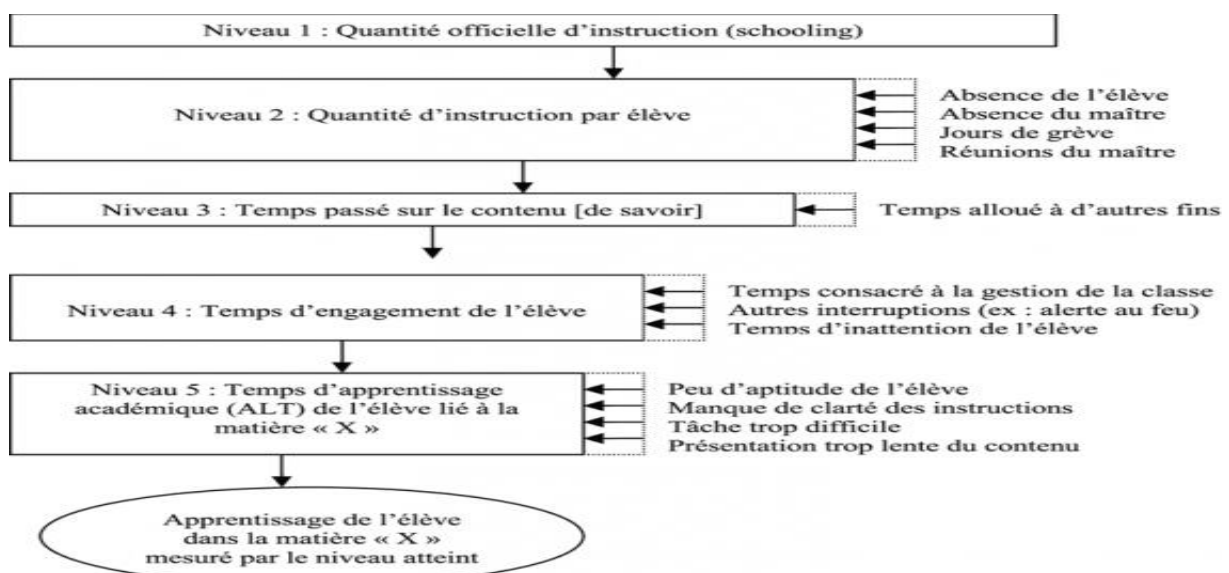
Niveau 1 : Quantité officielle d'instruction (schooling)

Niveau 2 : Quantité d'instruction par élève

Absence de l'élève
Absence du maître
Jours de grève
Réunions du maître

Niveau 3 : Temps passé sur le contenu [de savoir]

Temps alloué à d'autres fins

Niveau 4 : Temps d'engagement de l'élève

Temps consacré à la gestion de la classe
Autres interruptions (ex : alerte au feu)
Temps d'inattention de l'élève

Niveau 5 : Temps d'apprentissage académique (ALT) de l'élève lié à la matière « X »

Peu d'aptitude de l'élève
Manque de clarté des instructions
Tâche trop difficile
Présentation trop lente du contenu

Apprentissage de l'élève dans la matière « X » mesuré par le niveau atteint